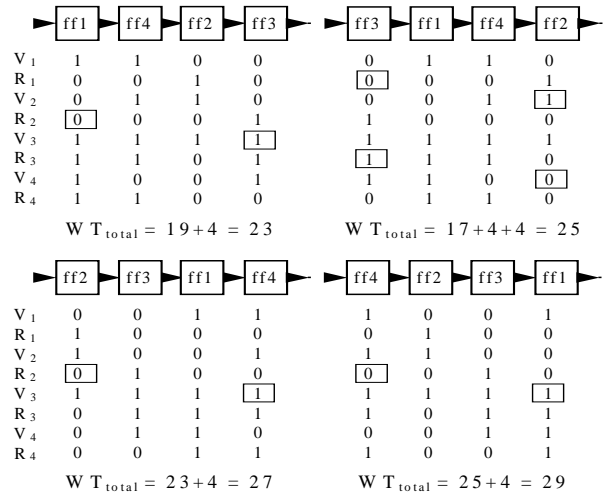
ff1 ff4 ff2 ff3

|  | ff1 | ff4 | ff2 | ff3 |
|---|---|---|---|---|
| $V_1$ | 1 | 1 | 0 | 0 |
| $R_1$ | 0 | 0 | 1 | 0 |
| $V_2$ | 0 | 1 | 1 | 0 |
| $R_2$ | 0 | 0 | 0 | 1 |
| $V_3$ | 1 | 1 | 1 | 1 |
| $R_3$ | 1 | 1 | 0 | 1 |
| $V_4$ | 1 | 0 | 0 | 1 |
| $R_4$ | 1 | 1 | 0 | 0 |

$WT_{total} = 19+4 = 23$

ff3 ff1 ff4 ff2

|  | ff3 | ff1 | ff4 | ff2 |
|---|---|---|---|---|
| $V_1$ | 0 | 1 | 1 | 0 |
| $R_1$ | 0 | 0 | 0 | 1 |
| $V_2$ | 0 | 0 | 1 | 1 |
| $R_2$ | 1 | 0 | 0 | 0 |
| $V_3$ | 1 | 1 | 1 | 1 |
| $R_3$ | 1 | 1 | 1 | 0 |
| $V_4$ | 1 | 1 | 0 | 0 |
| $R_4$ | 0 | 1 | 1 | 0 |

$WT_{total} = 17+4+4 = 25$

ff2 ff3 ff1 ff4

|  | ff2 | ff3 | ff1 | ff4 |
|---|---|---|---|---|
| $V_1$ | 0 | 0 | 1 | 1 |
| $R_1$ | 1 | 0 | 0 | 0 |
| $V_2$ | 1 | 0 | 0 | 1 |
| $R_2$ | 0 | 1 | 0 | 0 |
| $V_3$ | 1 | 1 | 1 | 1 |
| $R_3$ | 0 | 1 | 1 | 1 |
| $V_4$ | 0 | 1 | 1 | 0 |
| $R_4$ | 0 | 0 | 1 | 1 |

$WT_{total} = 23+4 = 27$

ff4 ff2 ff3 ff1

|  | ff4 | ff2 | ff3 | ff1 |
|---|---|---|---|---|
| $V_1$ | 1 | 0 | 0 | 1 |
| $R_1$ | 0 | 1 | 0 | 0 |
| $V_2$ | 1 | 1 | 0 | 0 |
| $R_2$ | 0 | 0 | 1 | 0 |
| $V_3$ | 1 | 1 | 1 | 1 |
| $R_3$ | 1 | 0 | 1 | 1 |
| $V_4$ | 0 | 0 | 1 | 1 |
| $R_4$ | 1 | 0 | 0 | 1 |

$WT_{total} = 25+4 = 29$